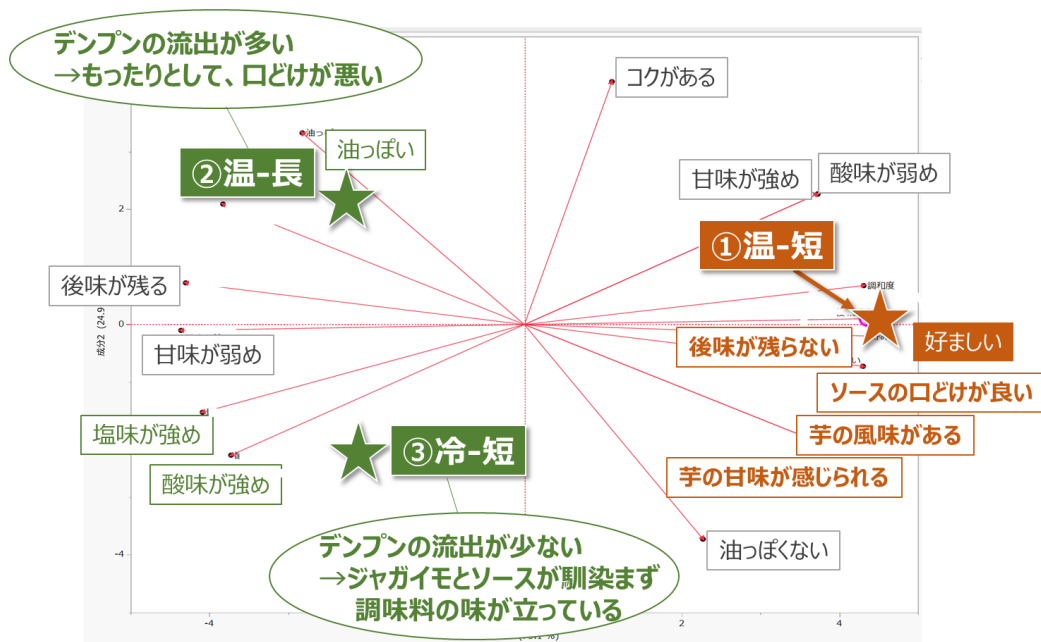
デンプンの流出が多い
→もったりとして、口どけが悪い

②温-長

油っぽい

油っ

コクがある

甘味が強め

酸味が弱め

①温-短

後味が残る

調和度

好ましい

後味が残らない

甘味が弱め

ソースの口どけが良い

芋の風味がある

塩味が強め

③冷-短

酸味が強め

芋の甘味が感じられる

油っぽくない

デンプンの流出が少ない
→ジャガイモとソースが馴染まず
調味料の味が立っている

2

0

-4

-4

2

4

成分2 (24.9